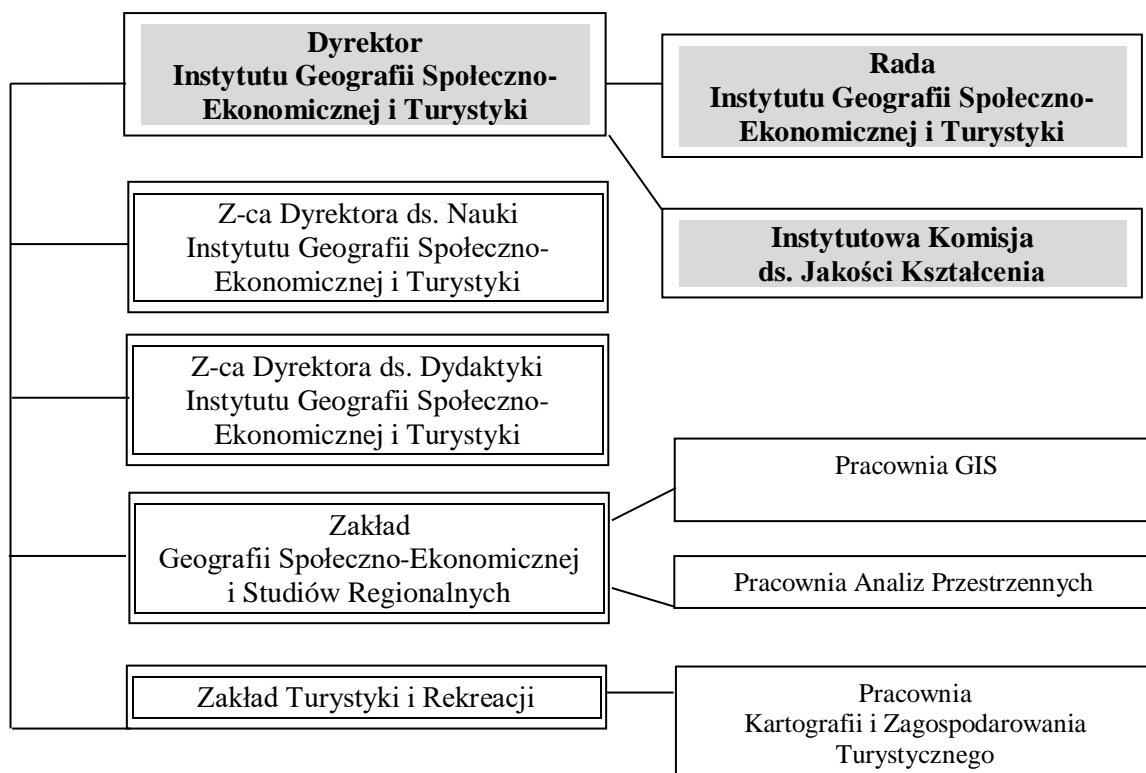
Dyrektor
Instytutu Geografii Społeczno-Ekonomicznej i Turystyki

Rada
Instytutu Geografii Społeczno-Ekonomicznej i Turystyki

Z-ca Dyrektora ds. Nauki
Instytutu Geografii Społeczno-Ekonomicznej i Turystyki

Instytutowa Komisja
ds. Jakości Kształcenia

Z-ca Dyrektora ds. Dydaktyki
Instytutu Geografii Społeczno-Ekonomicznej i Turystyki

Pracownia GIS

Zakład
Geografii Społeczno-Ekonomicznej i Studiów Regionalnych

Pracownia Analiz Przestrzennych

Zakład Turystyki i Rekreacji

Pracownia
Kartografii i Zagospodarowania Turystycznego